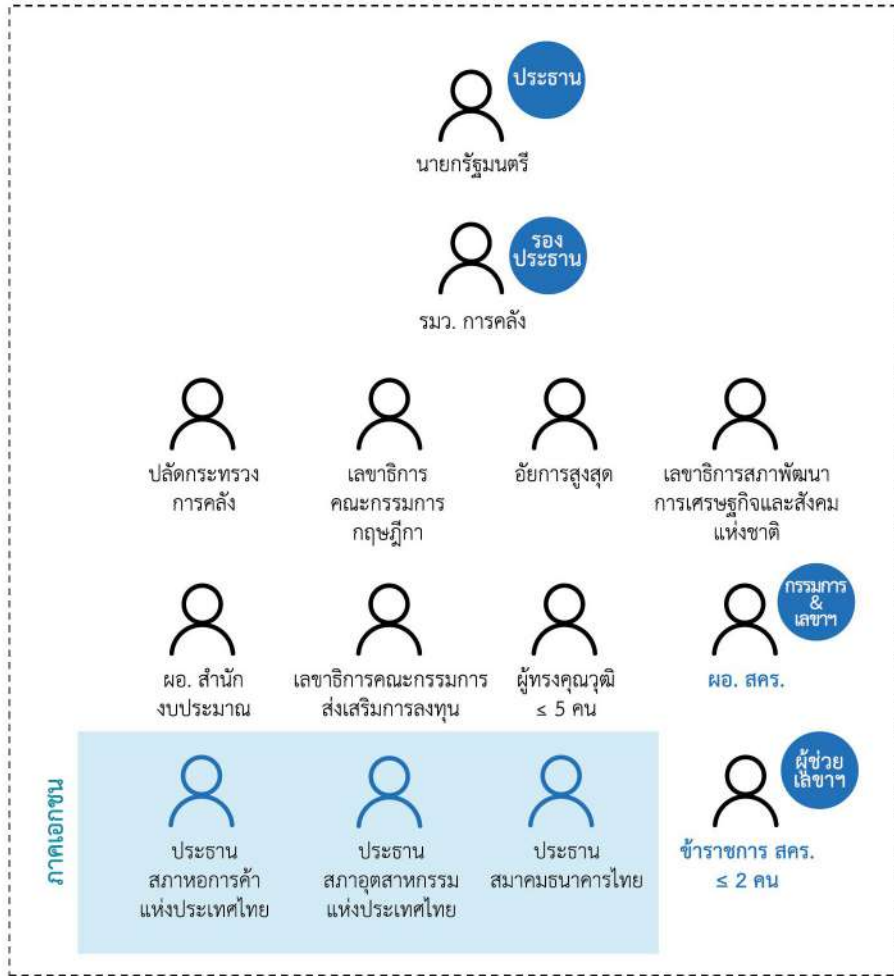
ประธาน

นายกรัฐมนตรี

รอง ประธาน

รมว. การคลัง

ปลัดกระทรวง การคลัง

เลขาธิการ คณะกรรมการ กฤษฎีกา

อัยการสูงสุด

เลขาธิการสภาพัฒนา การเศรษฐกิจและสังคม แห่งชาติ

ผอ. สำนัก งบประมาณ

เลขาธิการคณะกรรมการ ส่งเสริมการลงทุน

ผู้ทรงคุณวุฒิ ≤ 5 คน

กรรมการ & เลขาฯ

ผอ. สคร.

ภาคเอกชน

ประธาน สภาหอการค้า แห่งประเทศไทย

ประธาน สภาอุตสาหกรรม แห่งประเทศไทย

ประธาน สมาคมธนาคารไทย

ผู้ช่วย เลขาฯ

ข้าราชการ สคร. ≤ 2 คน